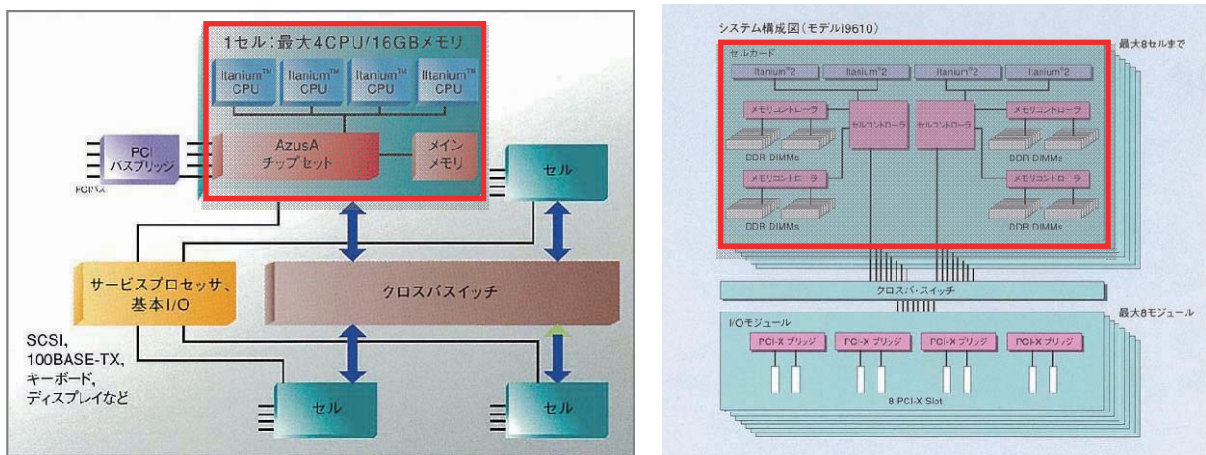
1セル：最大4CPU/16GBメモリ

Itanium™ CPU

Itanium™ CPU

Itanium™ CPU

Itanium™ CPU

PCI バスブリッジ

PCIバス

AzusA チップセット

メイン メモリ

セル

サービスプロセッサ、基本I/O

クロスバスイッチ

SCSI, 100BASE-TX, キーボード, ディスプレイなど

セル

セル

システム構成図（モデルi9610）

最大8セルまで

セルカード

Itanium™2

Itanium™2

Itanium™2

Itanium™2

メモリコントローラ

セルコントローラ

セルコントローラ

メモリコントローラ

DDR DIMMs

DDR DIMMs

メモリコントローラ

メモリコントローラ

DDR DIMMs

DDR DIMMs

クロスバ・スイッチ

最大8モジュール

I/Oモジュール

PCI-X ブリッジ

PCI-X ブリッジ

PCI-X ブリッジ

PCI-X ブリッジ

8 PCI-X Slot